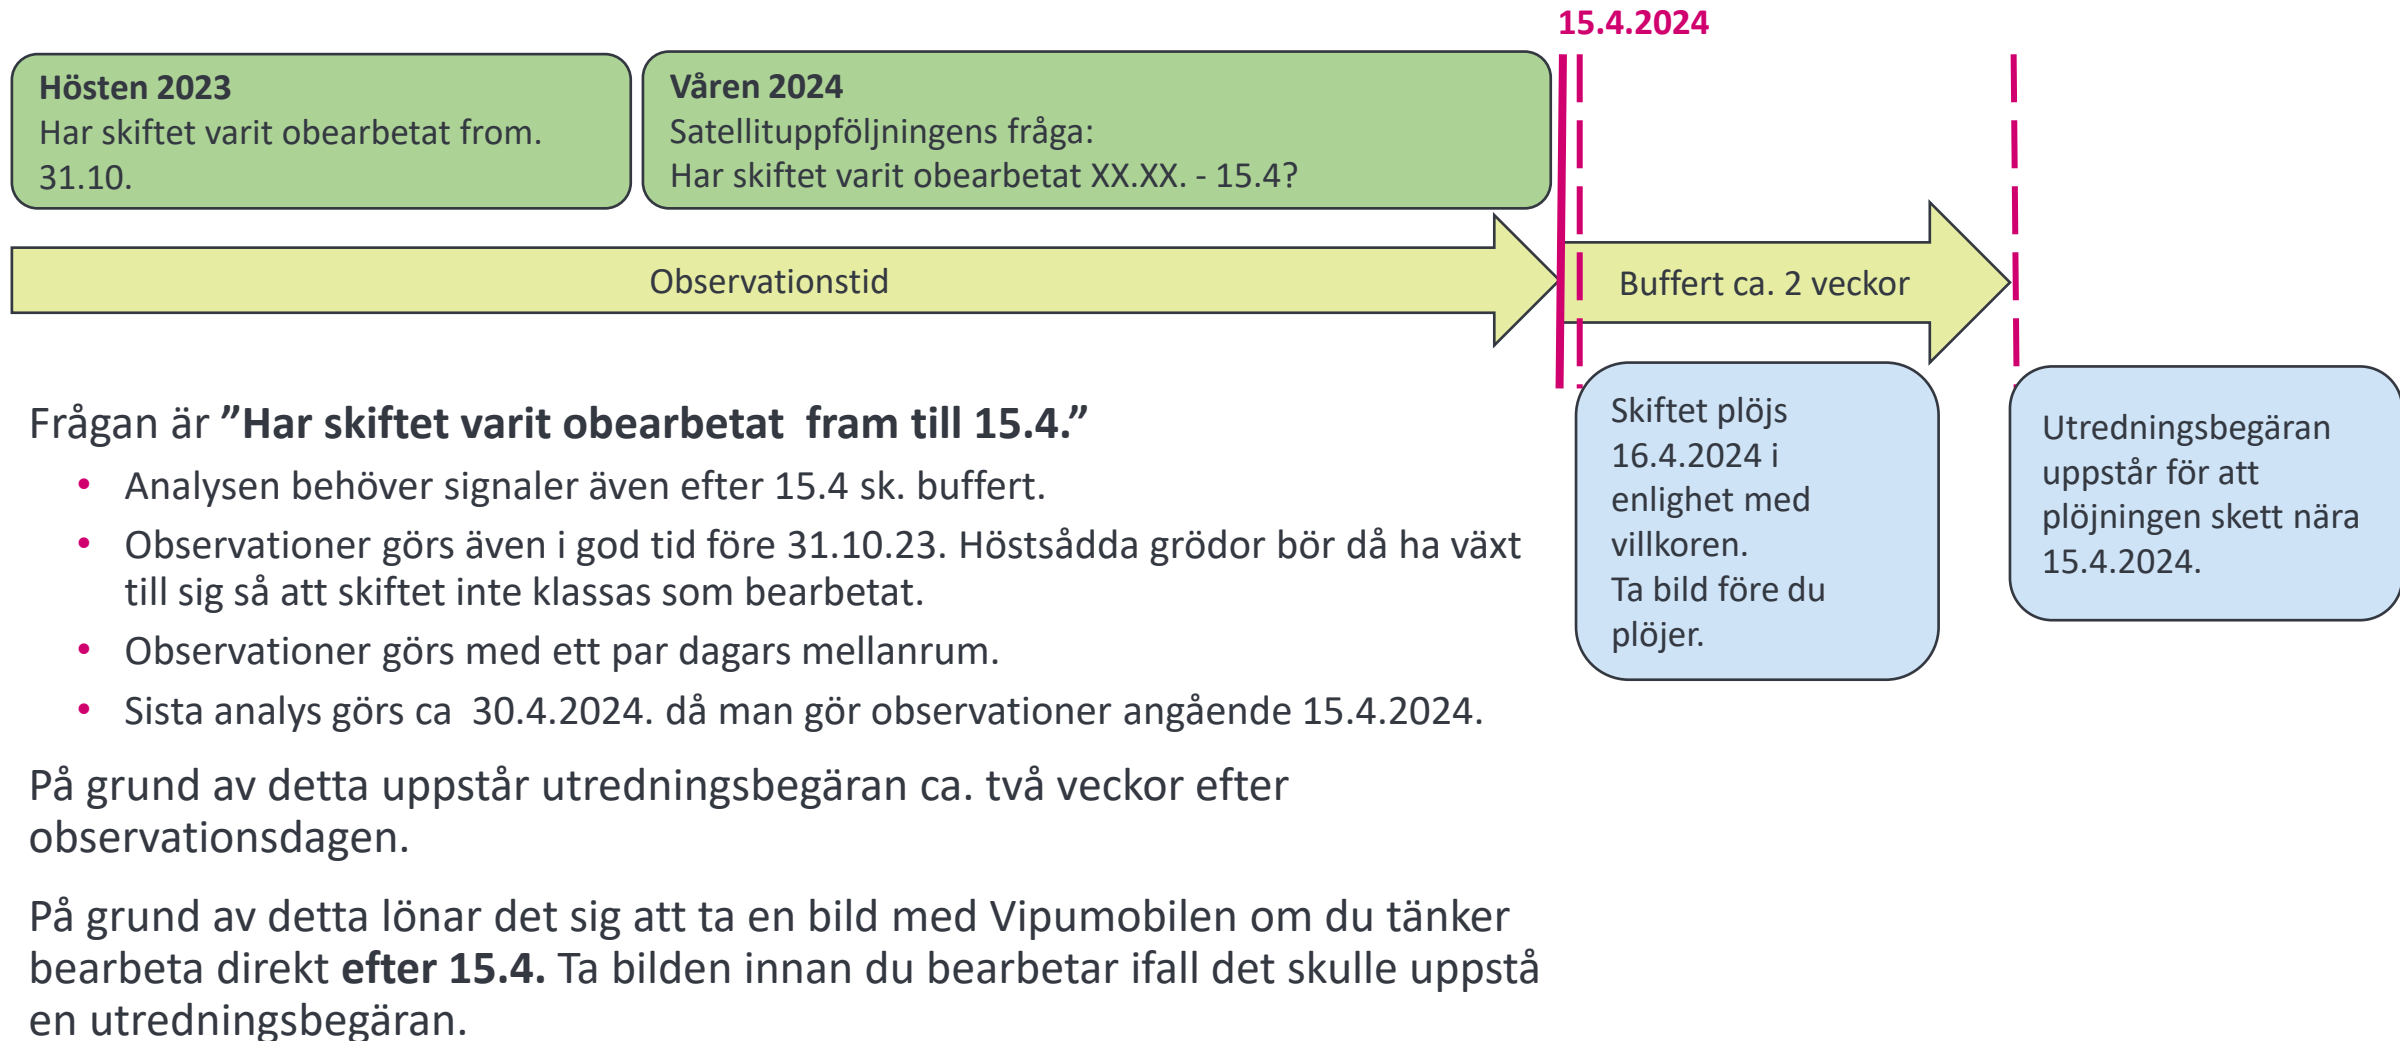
15.4.2024

**Hösten 2023**
Har skiftet varit obearbetat from. 31.10.

**Våren 2024**
Satellituppföljningens fråga:
Har skiftet varit obearbetat XX.XX. - 15.4?

Observationstid

Buffert ca. 2 veckor

Skiftet plöjs 16.4.2024 i enlighet med villkoren.
Ta bild före du plöjer.

Utredningsbegäran uppstår för att plöjningen skett nära 15.4.2024.

Frågan är **"Har skiftet varit obearbetat fram till 15.4."**

- Analysen behöver signaler även efter 15.4 sk. buffert.
- Observationer görs även i god tid före 31.10.23. Höstsådda grödor bör då ha växt till sig så att skiftet inte klassas som bearbetat.
- Observationer görs med ett par dagars mellanrum.
- Sista analys görs ca 30.4.2024. då man gör observationer angående 15.4.2024.

På grund av detta uppstår utredningsbegäran ca. två veckor efter observationsdagen.

På grund av detta lönar det sig att ta en bild med Vipumobilen om du tänker bearbeta direkt **efter 15.4.** Ta bilden innan du bearbetar ifall det skulle uppstå en utredningsbegäran.